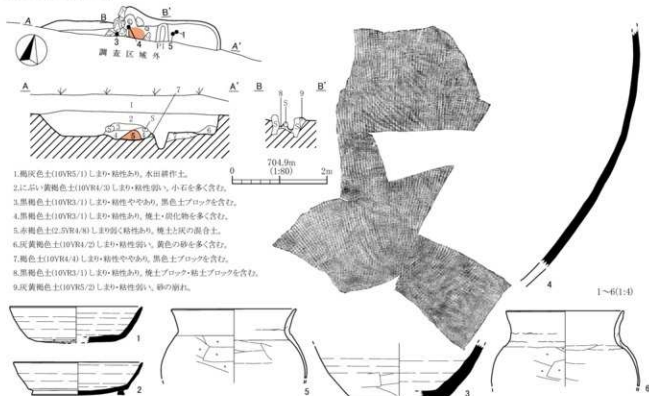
A B B' A'
3 4 P1 5 1
調査区域外

A A' B B'
1 7
3 2 5 6
8 9

704.9m
(1:80)
0 2m

1.褐灰色土(10YR5/1)しまり・粘性あり。水田耕作土。
2.にぶい黄褐色土(10YR4/3)しまり・粘性弱い。小石を多く含む。
3.黒褐色土(10YR3/1)しまり・粘性ややあり。黒色土ブロックを含む。
4.黒褐色土(10YR3/1)しまり・粘性あり。焼土・炭化物を多く含む。
5.赤褐色土(2.5YR4/8)しまり弱く粘性あり。焼土と灰の混合土。
6.灰黄褐色土(10YR4/2)しまり・粘性弱い。黄色の砂を多く含む。
7.褐色土(10YR4/4)しまり・粘性ややあり。黒色土ブロックを含む。
8.黒褐色土(10YR3/1)しまり・粘性あり。焼土ブロック・粘土ブロックを含む。
9.灰黄褐色土(10YR5/2)しまり・粘性弱い。砂の崩れ。

4

1~6(1:4)

1
2
5
3
6